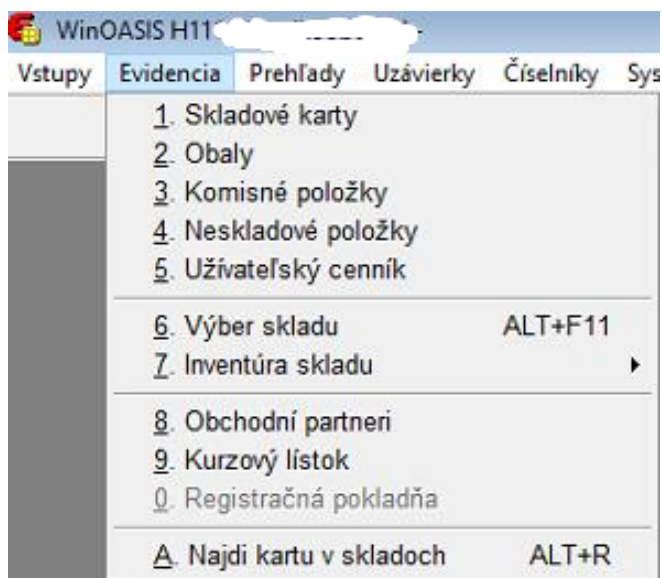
WinOASIS H11 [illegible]

Vstupy Evidencia Prehľady Uzávierky Číselníky Sys

1. Skladové karty
2. Obaly
3. Komisné položky
4. Neskladové položky
5. Užívateľský cenník

6. Výber skladu ALT+F11
7. Inventúra skladu

8. Obchodní partneri
9. Kurzový lístok
0. Registračná pokladňa

A. Najdi kartu v skladoch ALT+R